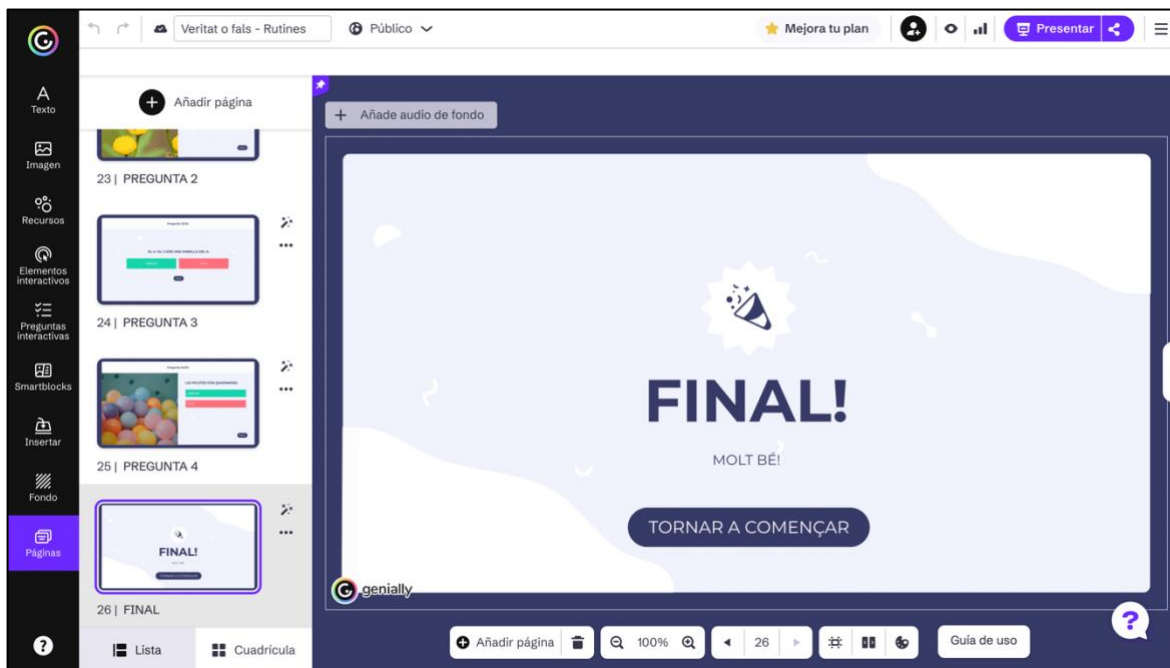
Veritat o fals - Rutines

Público

Mejora tu plan

Presentar

Texto

Imagen

Recursos

Elementos interactivos

Preguntas interactivas

Smartblocks

Insertar

Fondo

Páginas

Añadir página

23 | PREGUNTA 2

24 | PREGUNTA 3

25 | PREGUNTA 4

FINAL!

26 | FINAL

Lista

Cuadrícula

Añade audio de fondo

FINAL!

MOLT BÉ!

TORNAR A COMENÇAR

genially

Añadir página

100%

26

Guía de uso